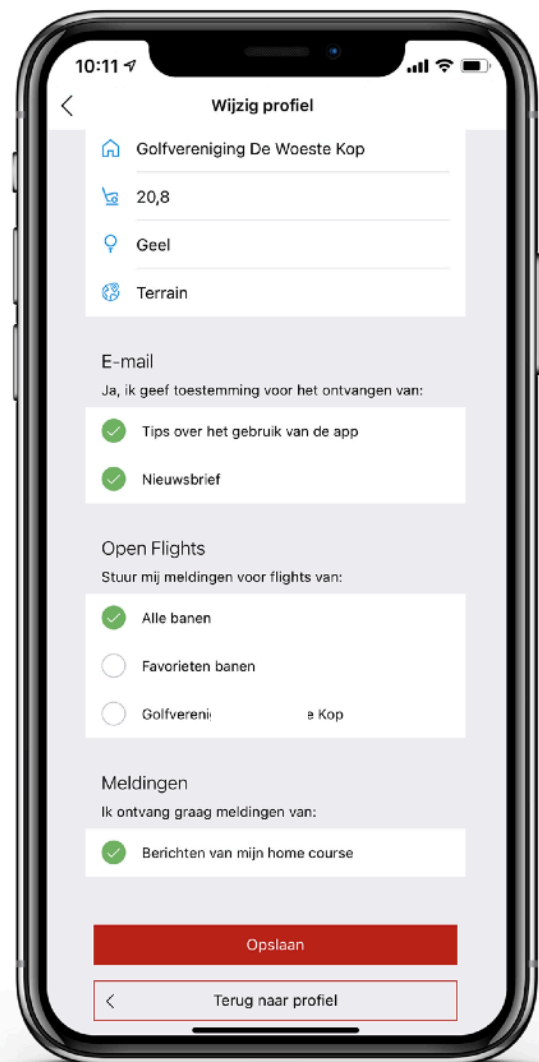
10:11

Wijzig profiel

Golfvereniging De Woeste Kop

20,8

Geel

Terrain

E-mail

Ja, ik geef toestemming voor het ontvangen van:

Tips over het gebruik van de app

Nieuwsbrief

Open Flights

Stuur mij meldingen voor flights van:

Alle banen

Favorieten banen

Golfvereni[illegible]e Kop

Meldingen

Ik ontvang graag meldingen van:

Berichten van mijn home course

Opslaan

Terug naar profiel